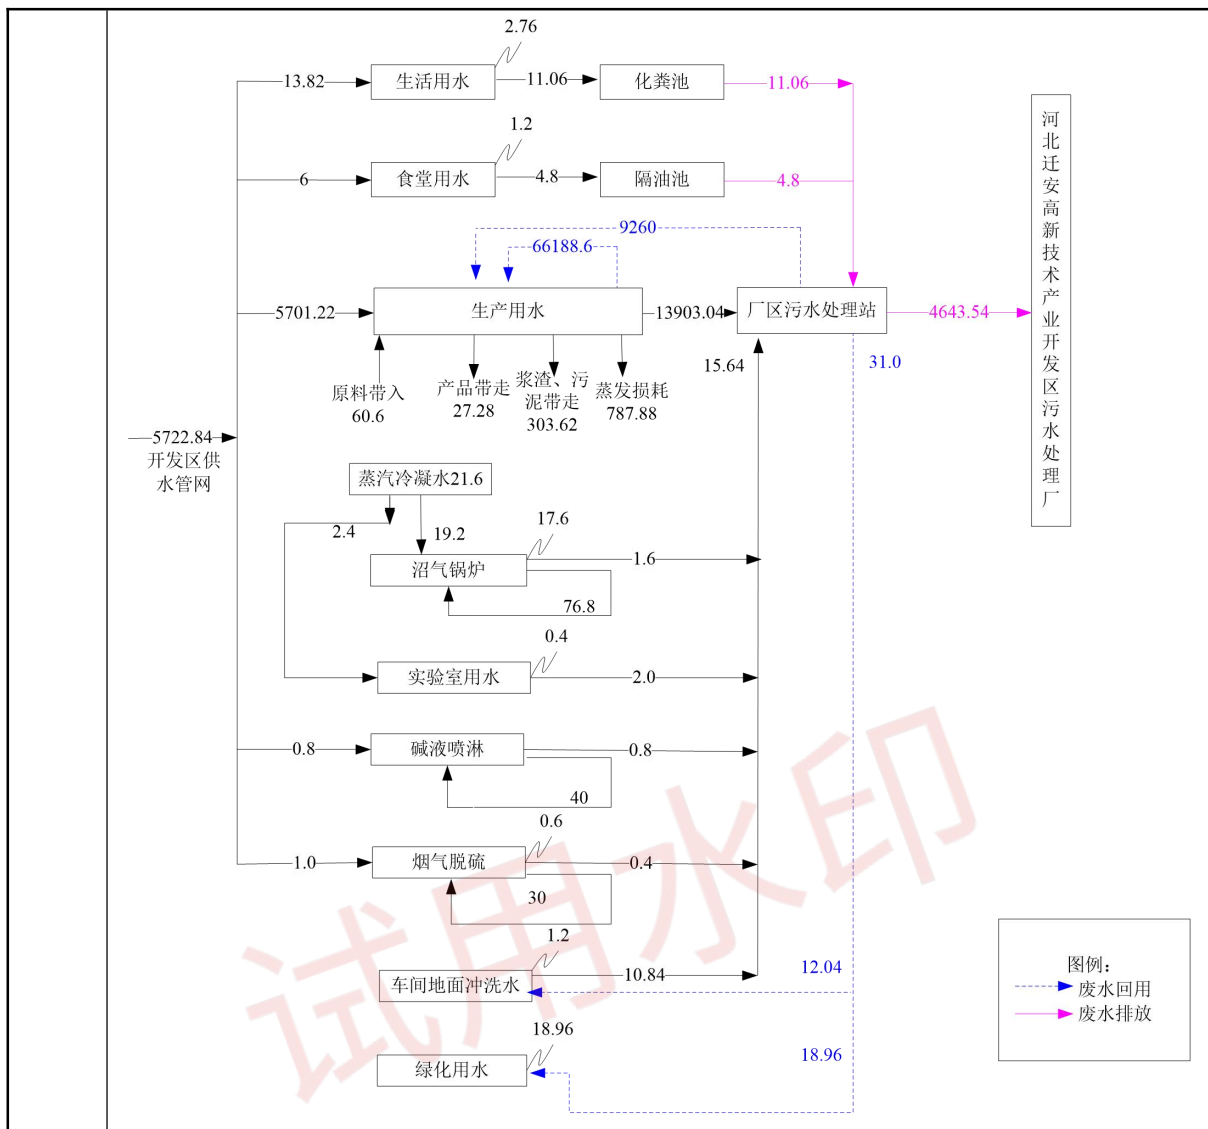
2.76
13.82
生活用水
11.06
化粪池
11.06
1.2
6
食堂用水
4.8
隔油池
4.8
9260
66188.6
5701.22
生产用水
13903.04
厂区污水处理站
4643.54
河北迁安高新技术产业开发区污水处理厂
31.0
15.64
原料带入 60.6
产品带走 27.28
浆渣、污泥带走 303.62
蒸发损耗 787.88
5722.84
开发区供水管网
蒸汽冷凝水21.6
2.4
19.2
17.6
沼气锅炉
1.6
76.8
0.4
实验室用水
2.0
0.8
碱液喷淋
0.8
40
0.6
1.0
烟气脱硫
0.4
30
1.2
车间地面冲洗水
10.84
12.04
18.96
绿化用水
18.96
图例：
废水回用
废水排放
试用水印